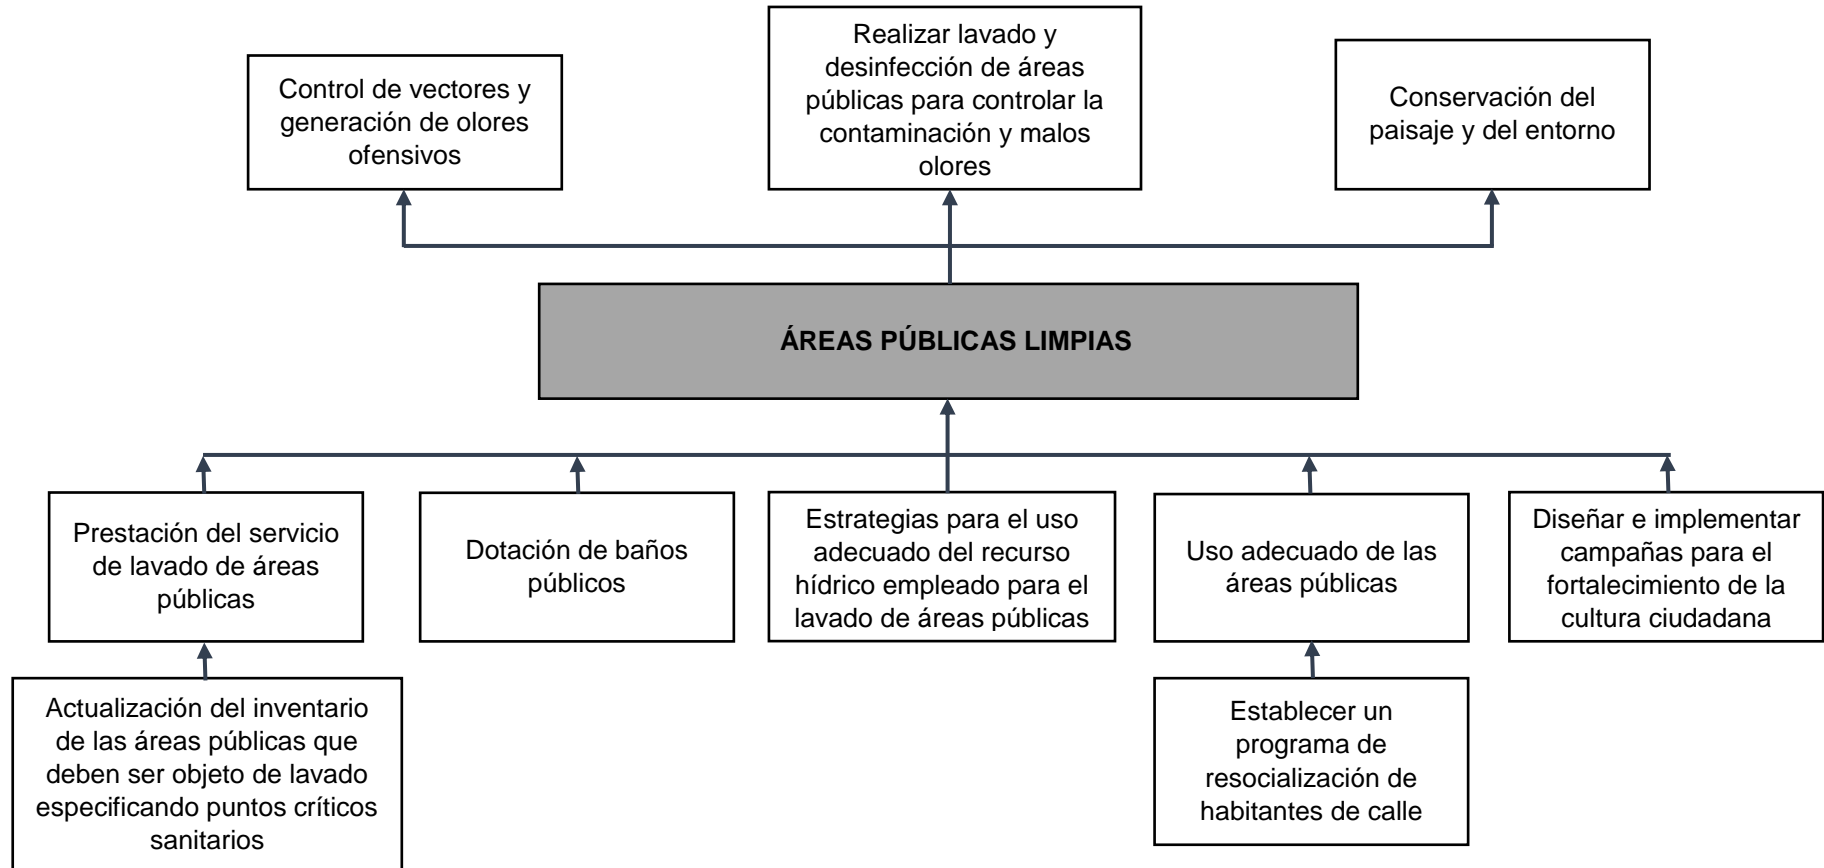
Control de vectores y generación de olores ofensivos

Realizar lavado y desinfección de áreas públicas para controlar la contaminación y malos olores

Conservación del paisaje y del entorno

ÁREAS PÚBLICAS LIMPIAS

Prestación del servicio de lavado de áreas públicas

Dotación de baños públicos

Estrategias para el uso adecuado del recurso hídrico empleado para el lavado de áreas públicas

Uso adecuado de las áreas públicas

Diseñar e implementar campañas para el fortalecimiento de la cultura ciudadana

Actualización del inventario de las áreas públicas que deben ser objeto de lavado especificando puntos críticos sanitarios

Establecer un programa de resocialización de habitantes de calle